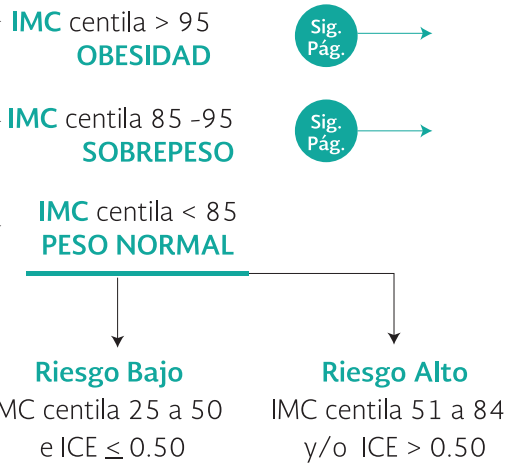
IMC centila > 95
OBESIDAD

Sig. Pág.

IMC centila 85 -95
SOBREPESO

Sig. Pág.

IMC centila < 85
PESO NORMAL

Riesgo Bajo
MC centila 25 a 50
e ICE $\leq$ 0.50

Riesgo Alto
IMC centila 51 a 84
y/o ICE > 0.50